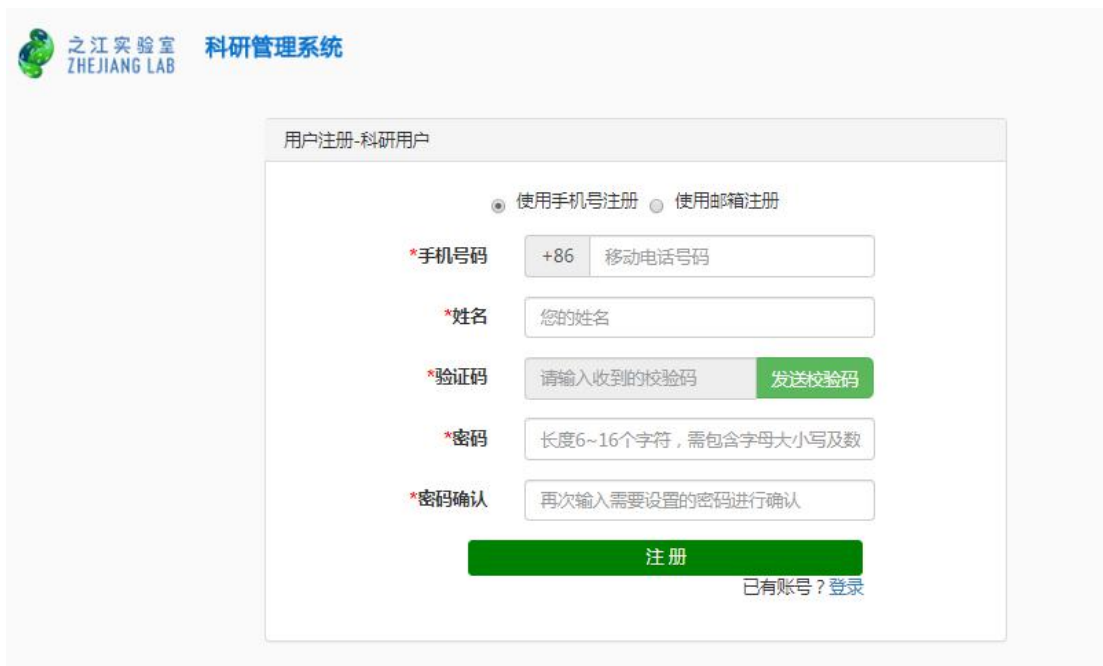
之江实验室
ZHEJIANG LAB
科研管理系统

用户注册-科研用户

使用手机号注册 使用邮箱注册

*手机号码 +86 移动电话号码

*姓名 您的姓名

*验证码 请输入收到的校验码 发送校验码

*密码 长度6~16个字符，需包含字母大小写及数

*密码确认 再次输入需要设置的密码进行确认

注册

已有账号？登录